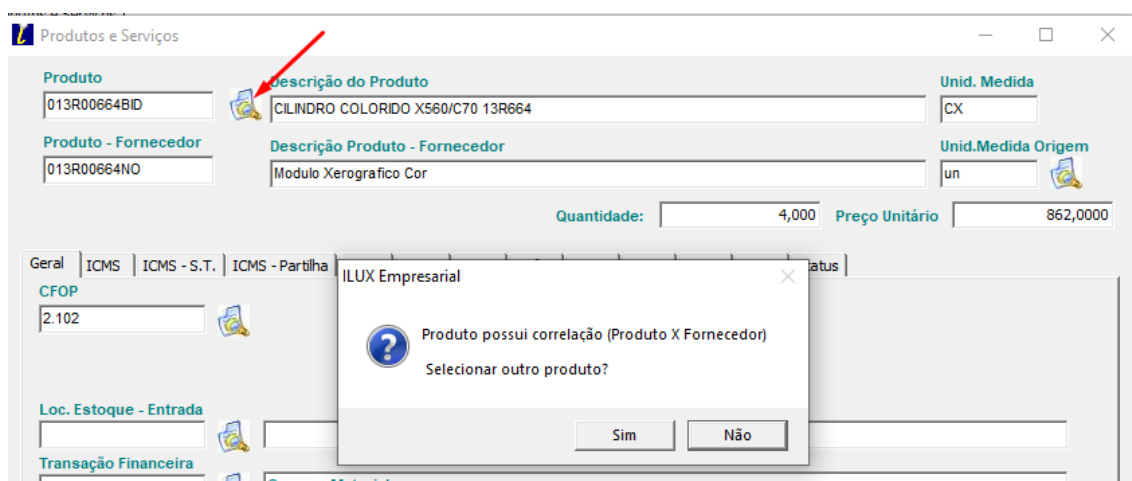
Produtos e Serviços

Produto
013R00664BID
Descrição do Produto
CILINDRO COLORIDO X560/C70 13R664
Unid. Medida
CX
Produto - Fornecedor
013R00664NO
Descrição Produto - Fornecedor
Modulo Xerografico Cor
Unid.Medida Origem
un
Quantidade: 4,000
Preço Unitário 862,0000

Geral | ICMS | ICMS - S.T. | ICMS - Partilha | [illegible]tatus

CFOP
2.102

Loc. Estoque - Entrada
Transação Financeira

ILUX Empresarial
Produto possui correlação (Produto X Fornecedor)
Selecionar outro produto?
Sim
Não